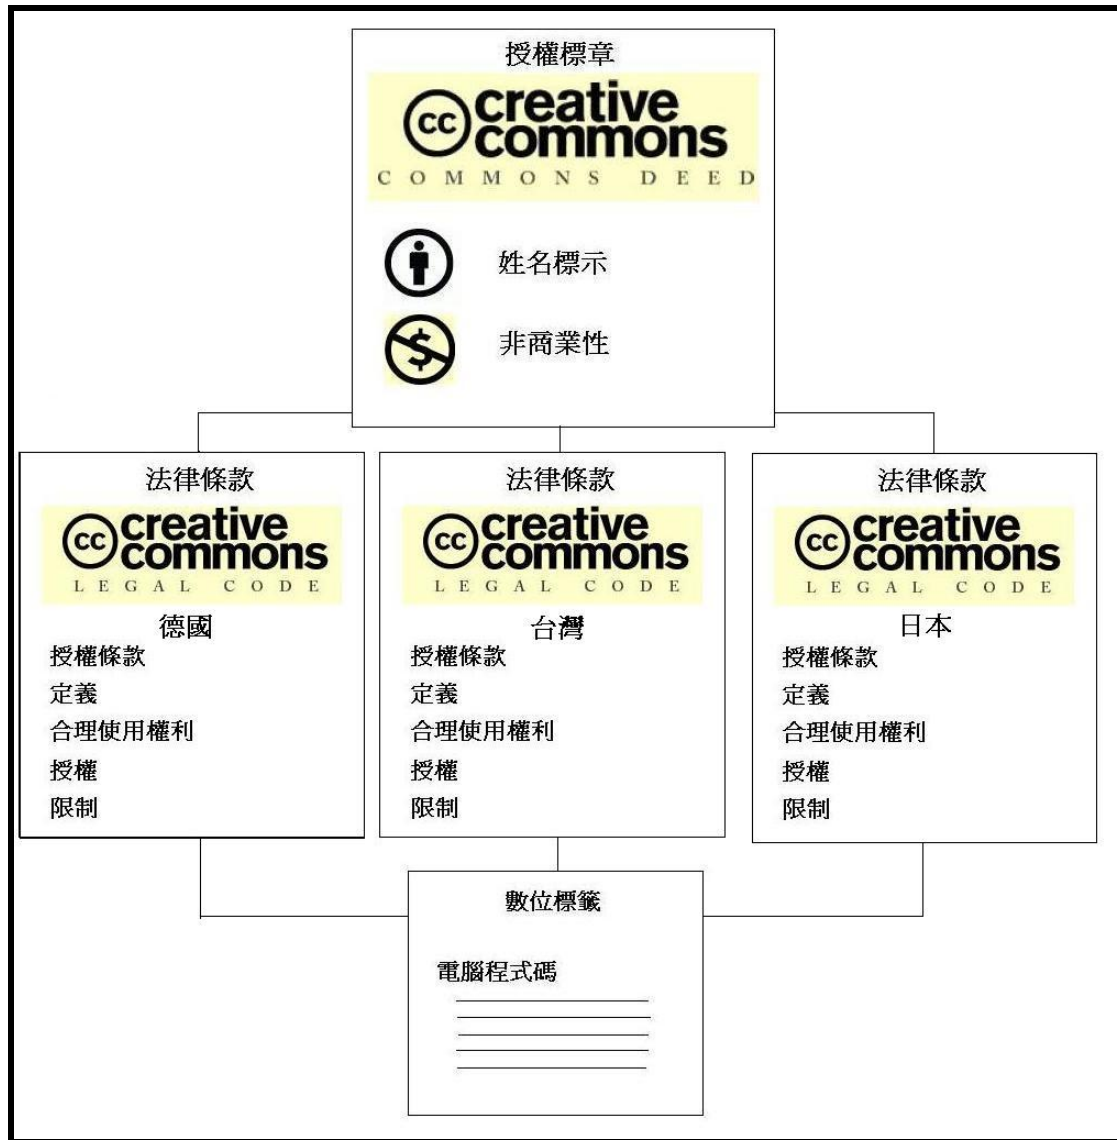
授權標章

cc creative commons
COMMONS DEED

姓名標示

非商業性

法律條款

cc creative commons
LEGAL CODE

德國
授權條款
定義
合理使用權利
授權
限制

法律條款

cc creative commons
LEGAL CODE

台灣
授權條款
定義
合理使用權利
授權
限制

法律條款

cc creative commons
LEGAL CODE

日本
授權條款
定義
合理使用權利
授權
限制

數位標籤

電腦程式碼